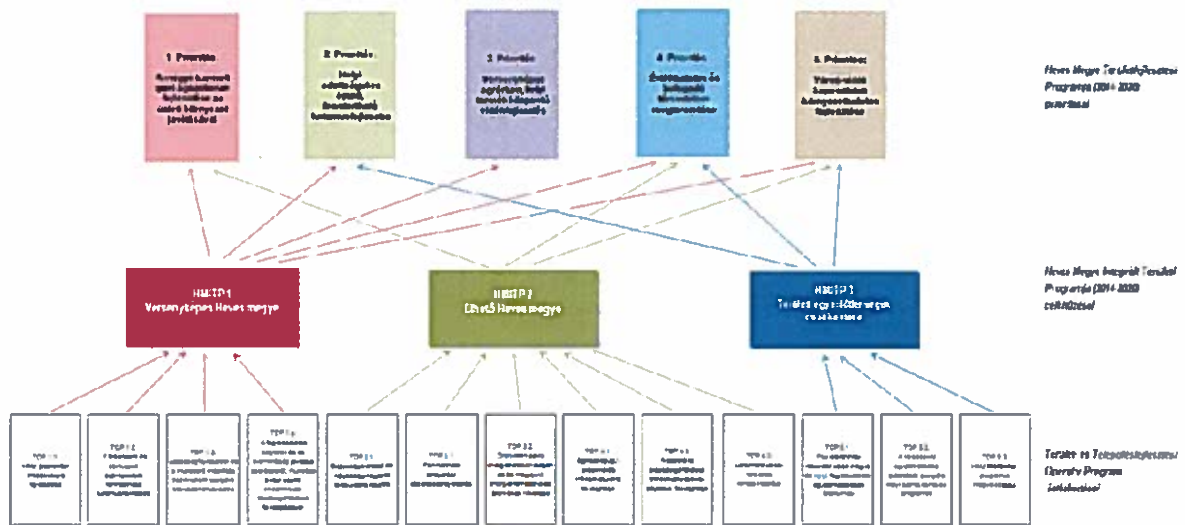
1. Prioritás
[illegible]

2. Prioritás
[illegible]

3. Prioritás
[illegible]

4. Prioritás
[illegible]

5. Prioritás
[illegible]

Heves Megye Területfejlesztési Programja 2014-2020 prioritásai

HMITP 1
Versenyképes Heves megye

HMITP 2
Élhető Heves megye

HMITP 3
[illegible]

Heves Megye Integrált Területi Programja 2014-2020 célkitűzései

TOP 1.1
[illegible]

TOP 1.2
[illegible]

TOP 1.3
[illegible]

TOP 1.4
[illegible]

TOP 2.1
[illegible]

TOP 3.1
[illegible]

TOP 3.2
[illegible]

TOP 4.1
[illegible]

TOP 4.2
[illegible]

TOP 4.3
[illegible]

TOP 5.1
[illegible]

TOP 5.2
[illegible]

TOP 5.3
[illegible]

Terület- és Településfejlesztési Operatív Program intézkedései